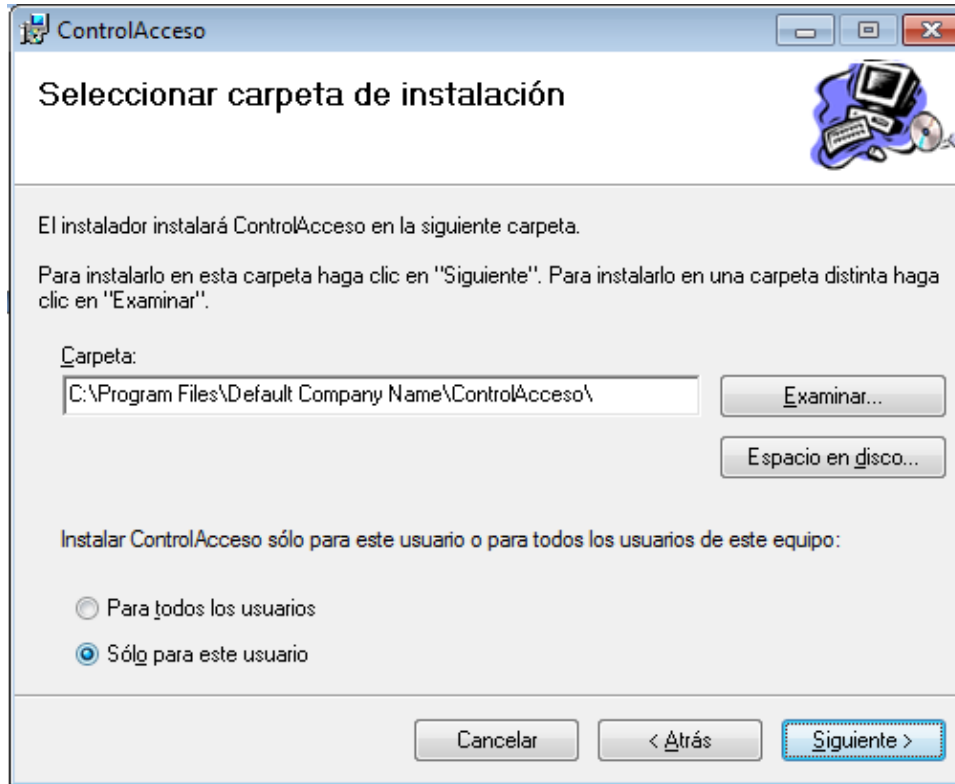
ControlAcceso

Seleccionar carpeta de instalación

El instalador instalará ControlAcceso en la siguiente carpeta.

Para instalarlo en esta carpeta haga clic en "Siguiente". Para instalarlo en una carpeta distinta haga clic en "Examinar".

Carpeta:

C:\Program Files\Default Company Name\ControlAcceso\

Examinar...

Espacio en disco...

Instalar ControlAcceso sólo para este usuario o para todos los usuarios de este equipo:

Para todos los usuarios

Sólo para este usuario

Cancelar

< Atrás

Siguiente >